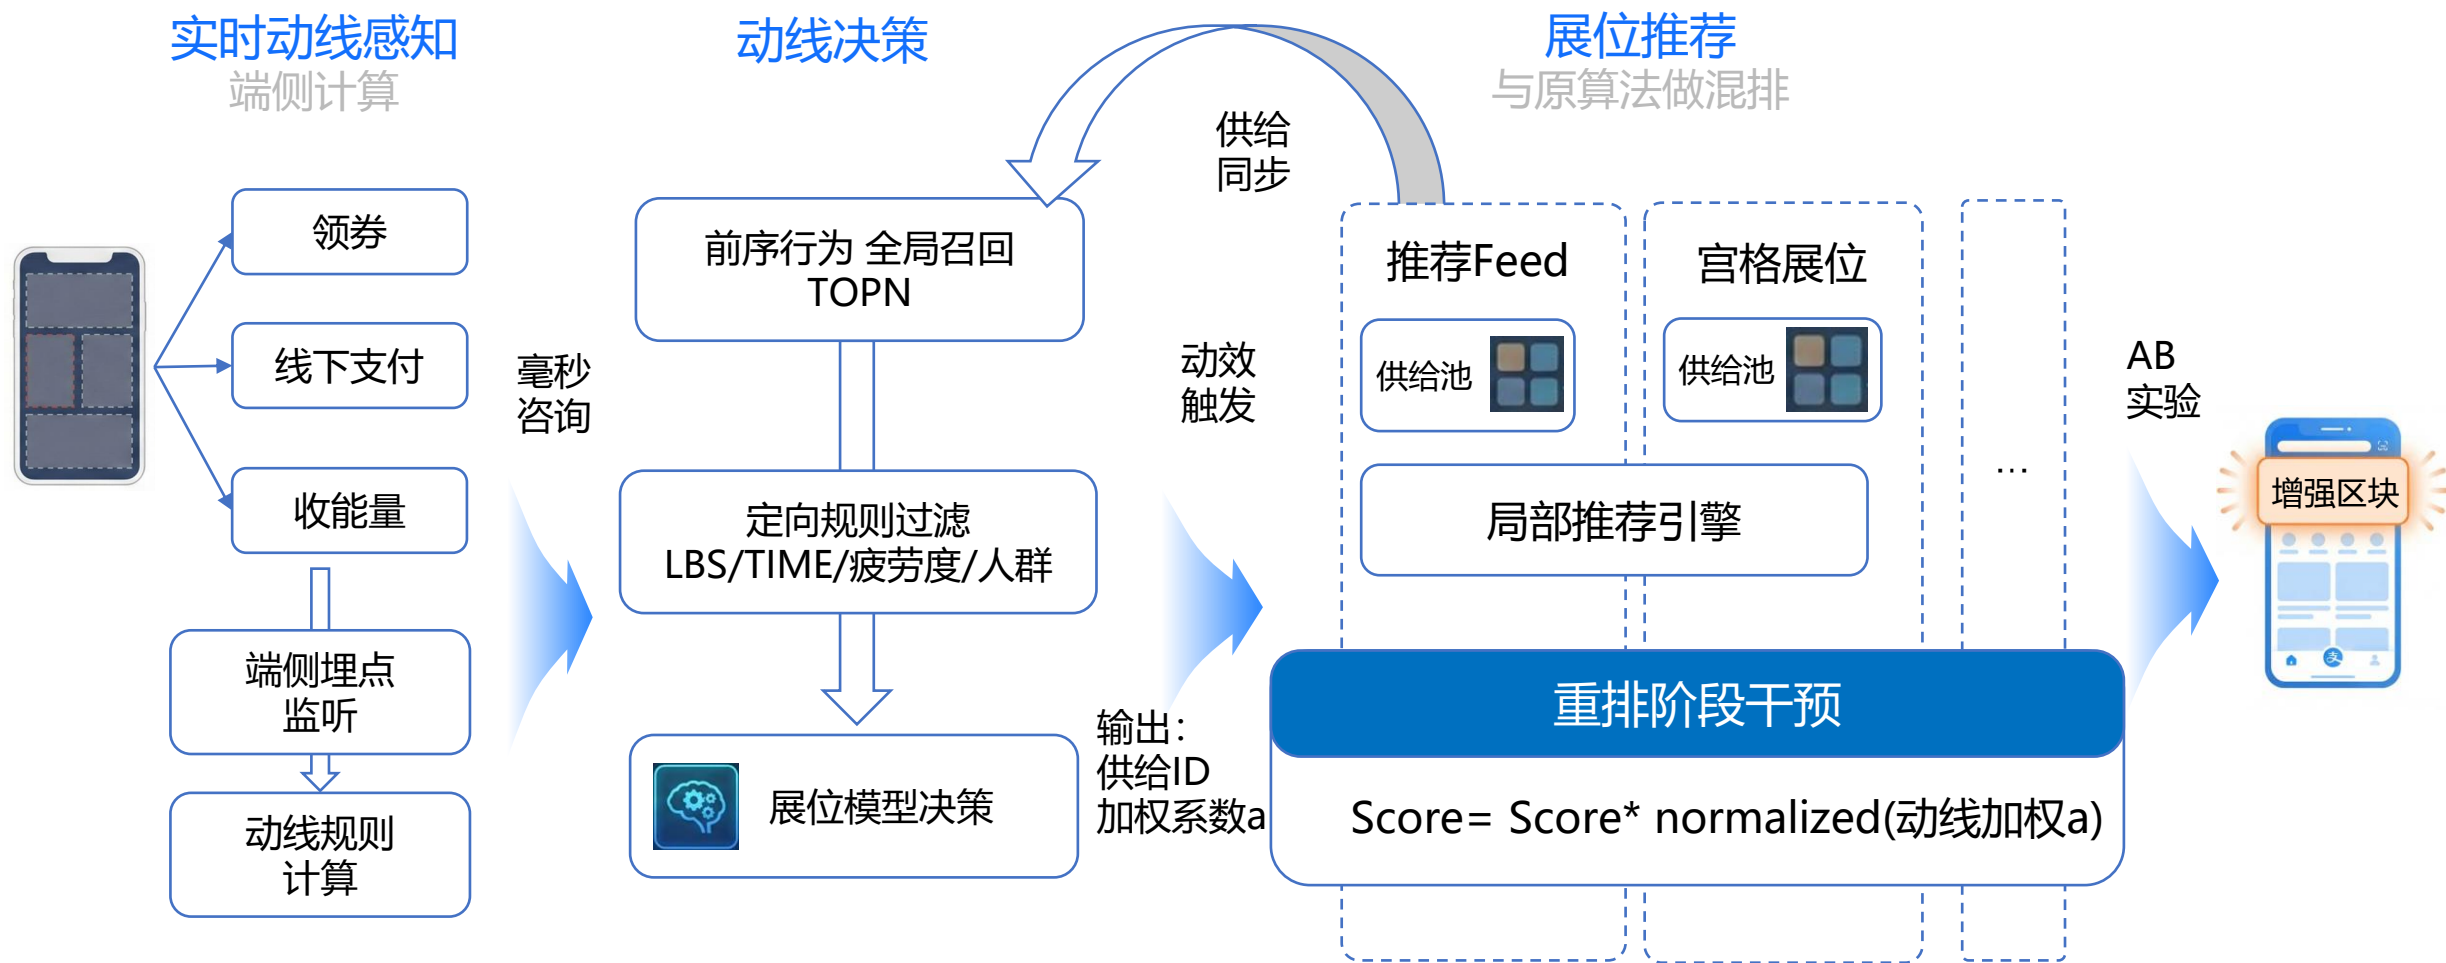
实时动线感知
端侧计算

动线决策

展位推荐
与原算法做混排

领券

线下支付

收能量

端侧埋点
监听

动线规则
计算

毫秒
咨询

前序行为 全局召回
TOPN

定向规则过滤
LBS/TIME/疲劳度/人群

展位模型决策

供给
同步

动效
触发

输出：
供给ID
加权系数a

推荐Feed

供给池

宫格展位

供给池

局部推荐引擎

...

重排阶段干预

Score= Score* normalized(动线加权a)

AB
实验

增强区块